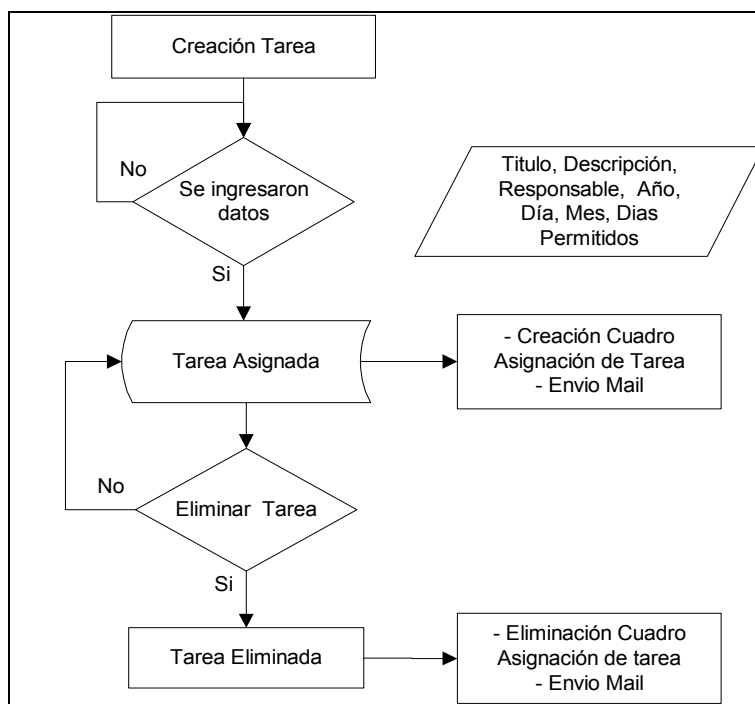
Creación Tarea

No

Se ingresaron datos

Titulo, Descripción, Responsable, Año, Día, Mes, Dias Permitidos

Si

Tarea Asignada

- Creación Cuadro Asignación de Tarea
- Envio Mail

No

Eliminar Tarea

Si

Tarea Eliminada

- Eliminación Cuadro Asignación de tarea
- Envio Mail